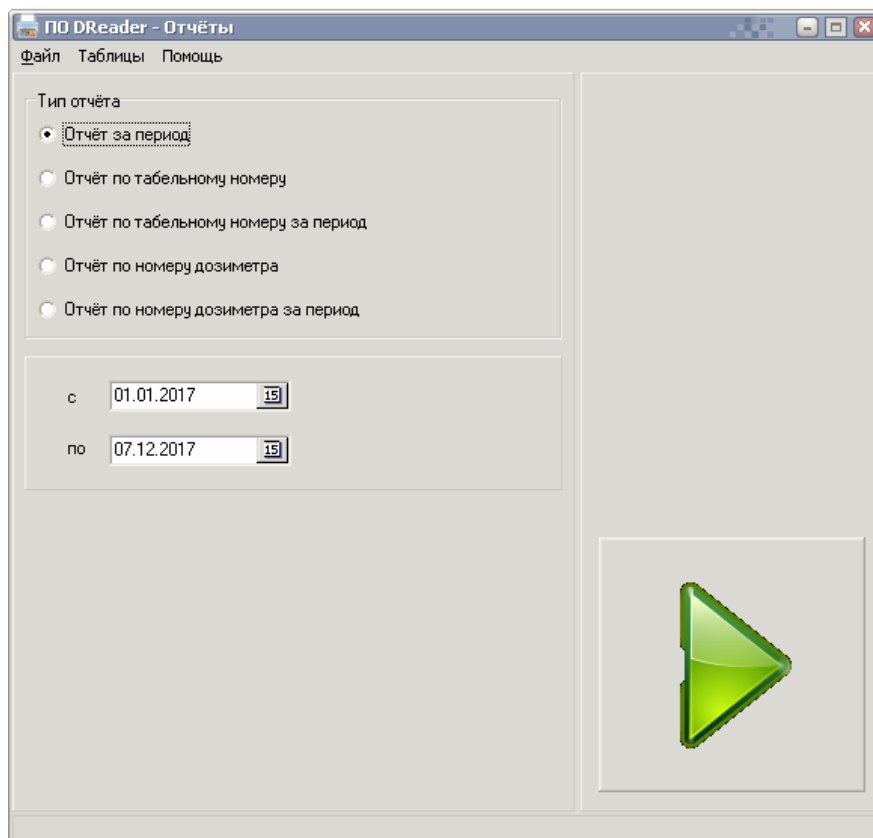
ПО DReader - Отчёты

Файл Таблицы Помощь

Тип отчёта

Отчёт за период

Отчёт по табельному номеру

Отчёт по табельному номеру за период

Отчёт по номеру дозиметра

Отчёт по номеру дозиметра за период

с 01.01.2017 15

по 07.12.2017 15